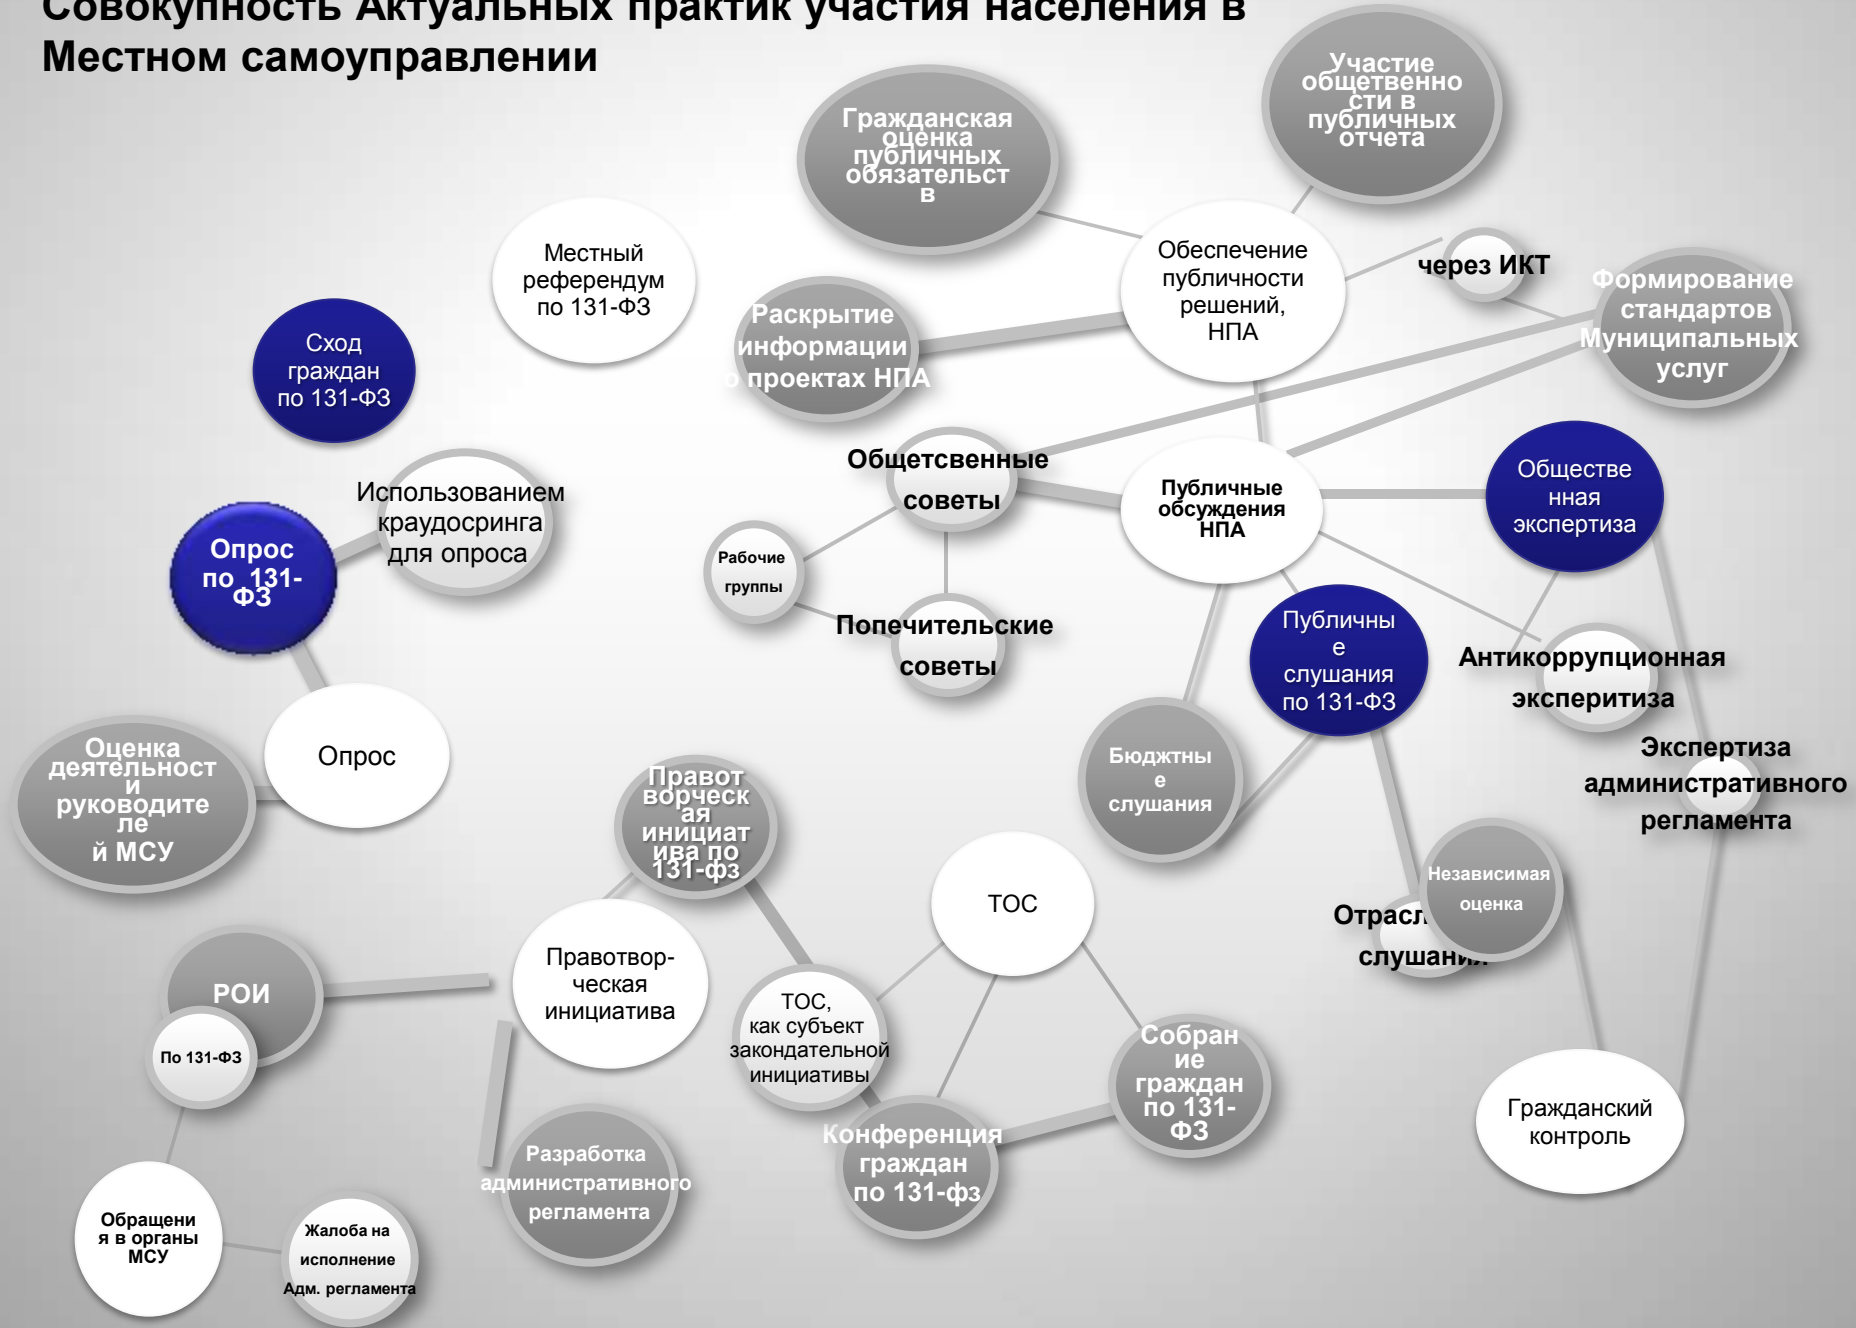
Совокупность Актуальных практик участия населения в Местном самоуправлении

Гражданская оценка публичных обязательств

Участие общественности в публичных отчета

Местный референдум по 131-ФЗ

Обеспечение публичности решений, НПА

через ИКТ

Формирование стандартов Муниципальных услуг

Раскрытие информации о проектах НПА

Сход граждан по 131-ФЗ

Использованием краудсоринга для опроса

Общетсвенные советы

Публичные обсуждения НПА

Общественная экспертиза

Опрос по 131-ФЗ

Рабочие группы

Попечительские советы

Публичные слушания по 131-ФЗ

Антикоррупционная экспертиза

Опрос

Оценка деятельности руководителей МСУ

Бюджетные слушания

Экспертиза административного регламента

Правотворческая инициатива по 131-фз

ТОС

Независимая оценка

Отрасл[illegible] слушани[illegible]

РОИ

По 131-ФЗ

Правотвор-ческая инициатива

ТОС, как субъект законодательной инициативы

Собрание граждан по 131-ФЗ

Гражданский контроль

Конференция граждан по 131-фз

Разработка административного регламента

Обращения в органы МСУ

Жалоба на исполнение Адм. регламента